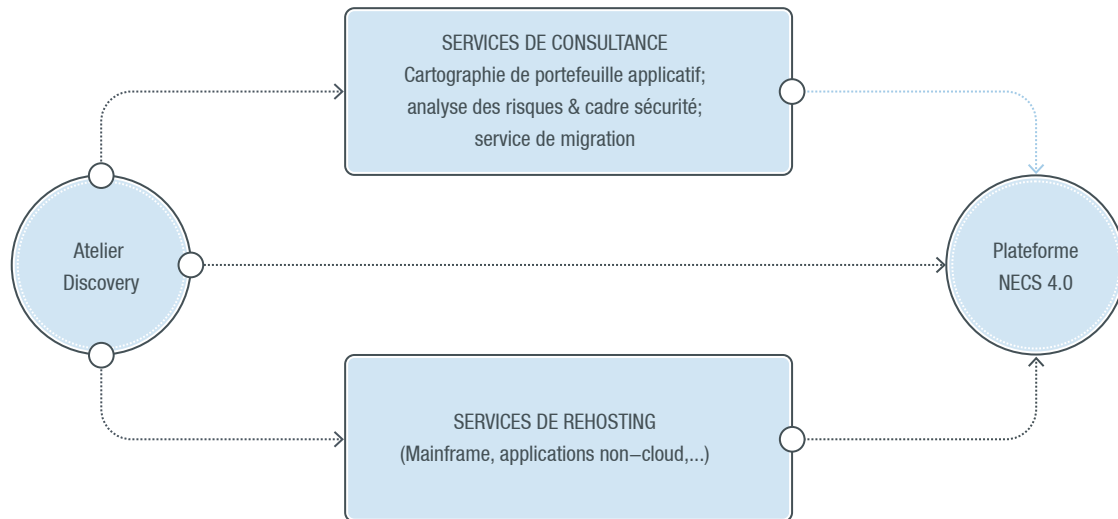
SERVICES DE CONSULTANCE
Cartographie de portefeuille applicatif; analyse des risques & cadre sécurité; service de migration

Atelier Discovery

Plateforme NECS 4.0

SERVICES DE REHOSTING
(Mainframe, applications non–cloud,...)